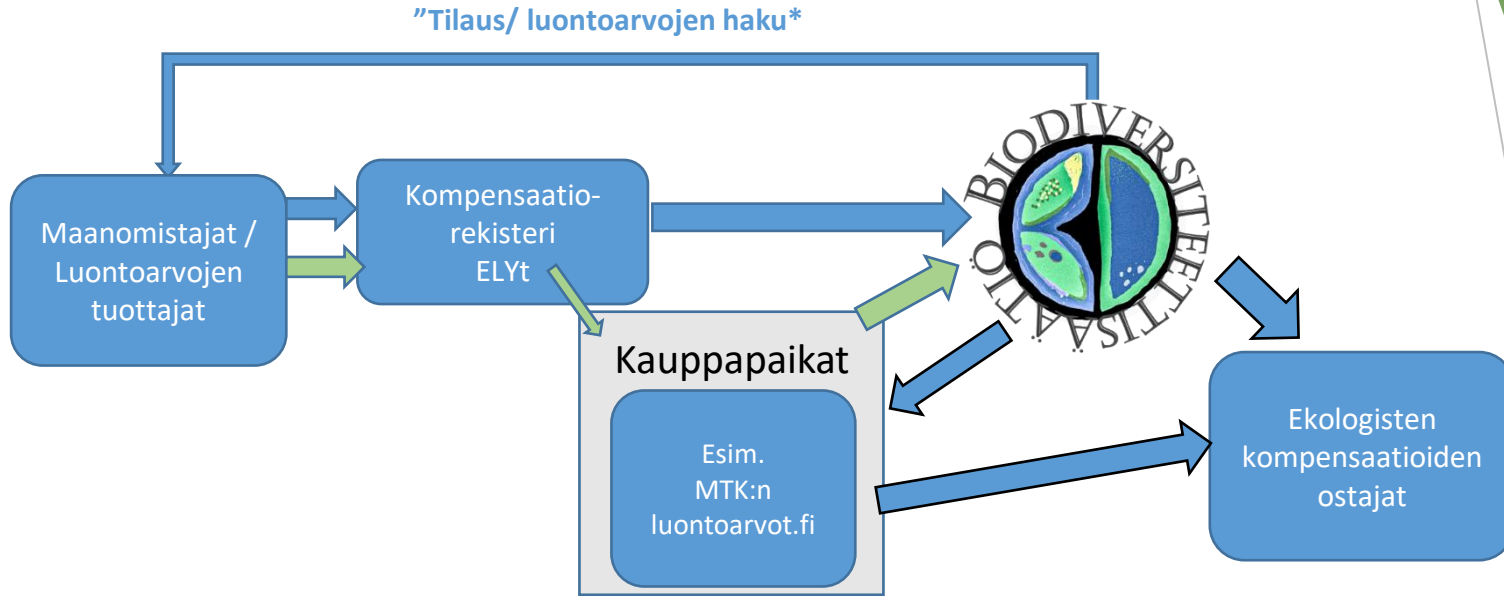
”Tilaus/ luontoarvojen haku*

Maanomistajat / Luontoarvojen tuottajat

Kompensaatiorekisteri ELYt

BIODIVERSITEETTISÄÄTIÖ

Kauppapaikat

Esim. MTK:n luontoarvot.fi

Ekologisten kompensaatioiden ostajat